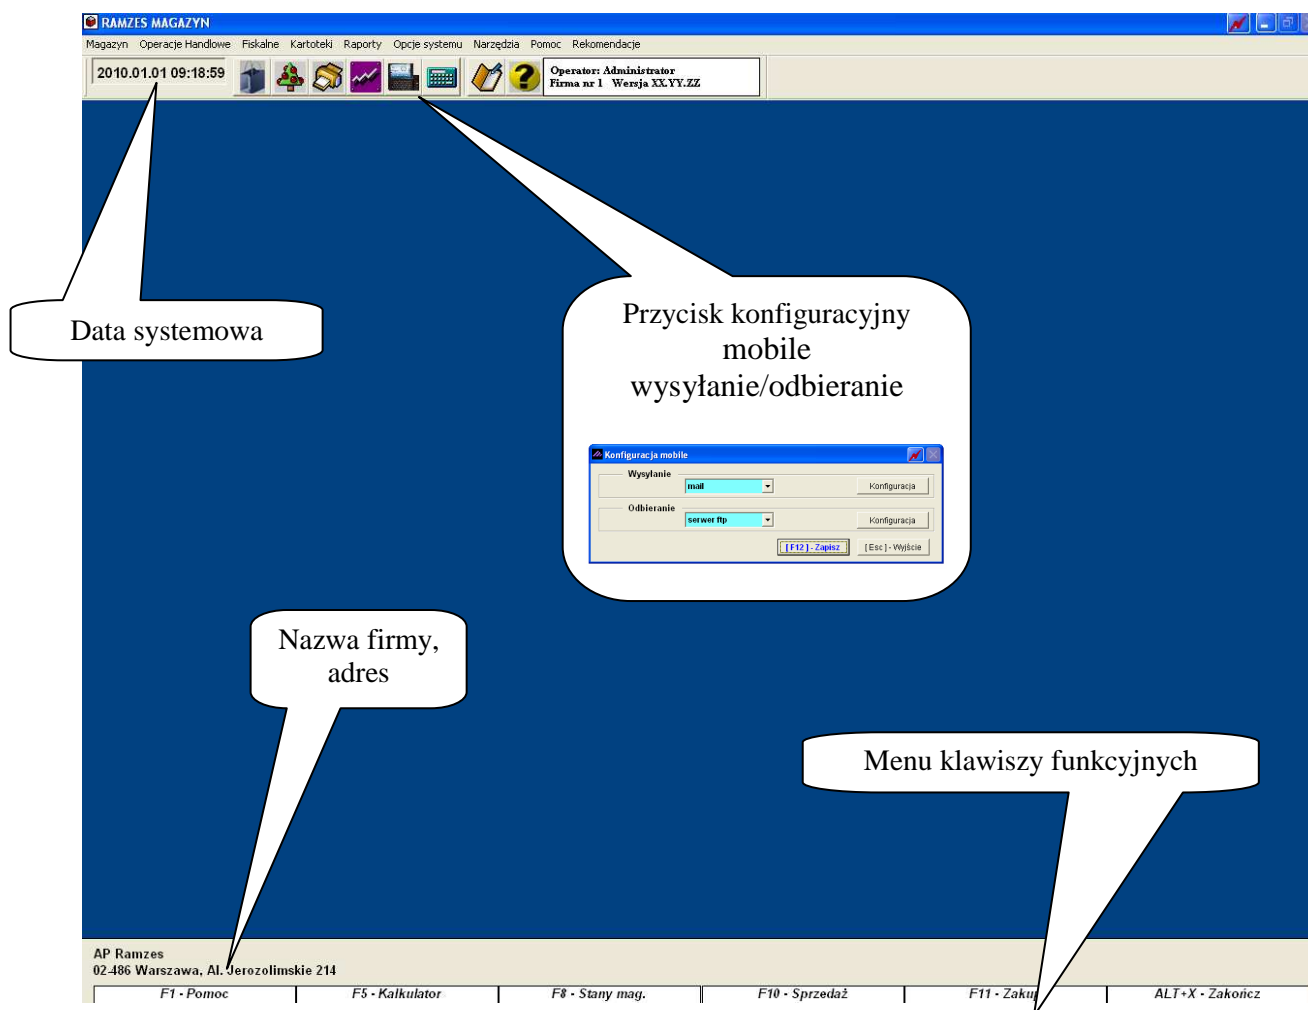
RAMZES MAGAZYN

Magazyn Operacje Handlowe Fiskalne Kartoteki Raporty Opcje systemu Narzędzia Pomoc Rekomendacje

2010.01.01 09:18:59

Operator: Administrator
Firma nr 1 Wersja XX.YY.ZZ

Data systemowa

Przycisk konfiguracyjny mobile wysyłanie/odbieranie

Konfiguracja mobile
Wysyłanie
mail
Konfiguracja
Odbieranie
serwer ftp
Konfiguracja
[ F12 ] - Zapisz
[ Esc ] - Wyjście

Nazwa firmy, adres

Menu klawiszy funkcyjnych

AP Ramzes
02-486 Warszawa, Al. Jerozolimskie 214

| F1 - Pomoc | F5 - Kalkulator | F8 - Stany mag. | F10 - Sprzedaż | F11 - Zaku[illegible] | ALT+X - Zakończ |